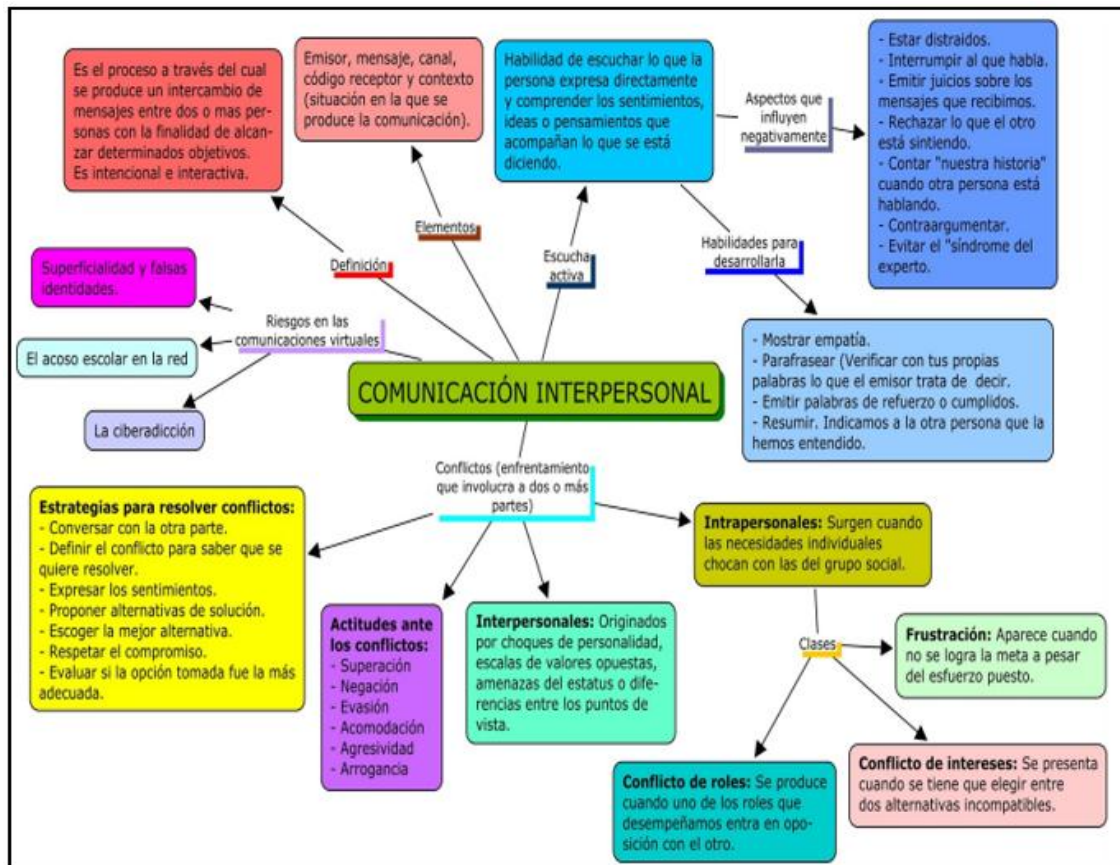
COMUNICACIÓN INTERPERSONAL

Definición

Es el proceso a través del cual se produce un intercambio de mensajes entre dos o mas personas con la finalidad de alcanzar determinados objetivos. Es intencional e interactiva.

Elementos

Emisor, mensaje, canal, código receptor y contexto (situación en la que se produce la comunicación).

Escucha activa

Habilidad de escuchar lo que la persona expresa directamente y comprender los sentimientos, ideas o pensamientos que acompañan lo que se está diciendo.

Aspectos que influyen negativamente

- Estar distraidos.
- Interrumpir al que habla.
- Emitir juicios sobre los mensajes que recibimos.
- Rechazar lo que el otro está sintiendo.
- Contar "nuestra historia" cuando otra persona está hablando.
- Contraargumentar.
- Evitar el "síndrome del experto.

Habilidades para desarrollarla

- Mostrar empatía.
- Parafrasear (Verificar con tus propias palabras lo que el emisor trata de decir.
- Emitir palabras de refuerzo o cumplidos.
- Resumir. Indicamos a la otra persona que la hemos entendido.

Riesgos en las comunicaciones virtuales

Superficialidad y falsas identidades.

El acoso escolar en la red

La ciberadicción

Conflictos (enfrentamiento que involucra a dos o más partes)

Estrategias para resolver conflictos:
- Conversar con la otra parte.
- Definir el conflicto para saber que se quiere resolver.
- Expresar los sentimientos.
- Proponer alternativas de solución.
- Escoger la mejor alternativa.
- Respetar el compromiso.
- Evaluar si la opción tomada fue la más adecuada.

Actitudes ante los conflictos:
- Superación
- Negación
- Evasión
- Acomodación
- Agresividad
- Arrogancia

Interpersonales: Originados por choques de personalidad, escalas de valores opuestas, amenazas del estatus o diferencias entre los puntos de vista.

Intrapersonales: Surgen cuando las necesidades individuales chocan con las del grupo social.

Clases

Frustración: Aparece cuando no se logra la meta a pesar del esfuerzo puesto.

Conflicto de intereses: Se presenta cuando se tiene que elegir entre dos alternativas incompatibles.

Conflicto de roles: Se produce cuando uno de los roles que desempeñamos entra en oposición con el otro.